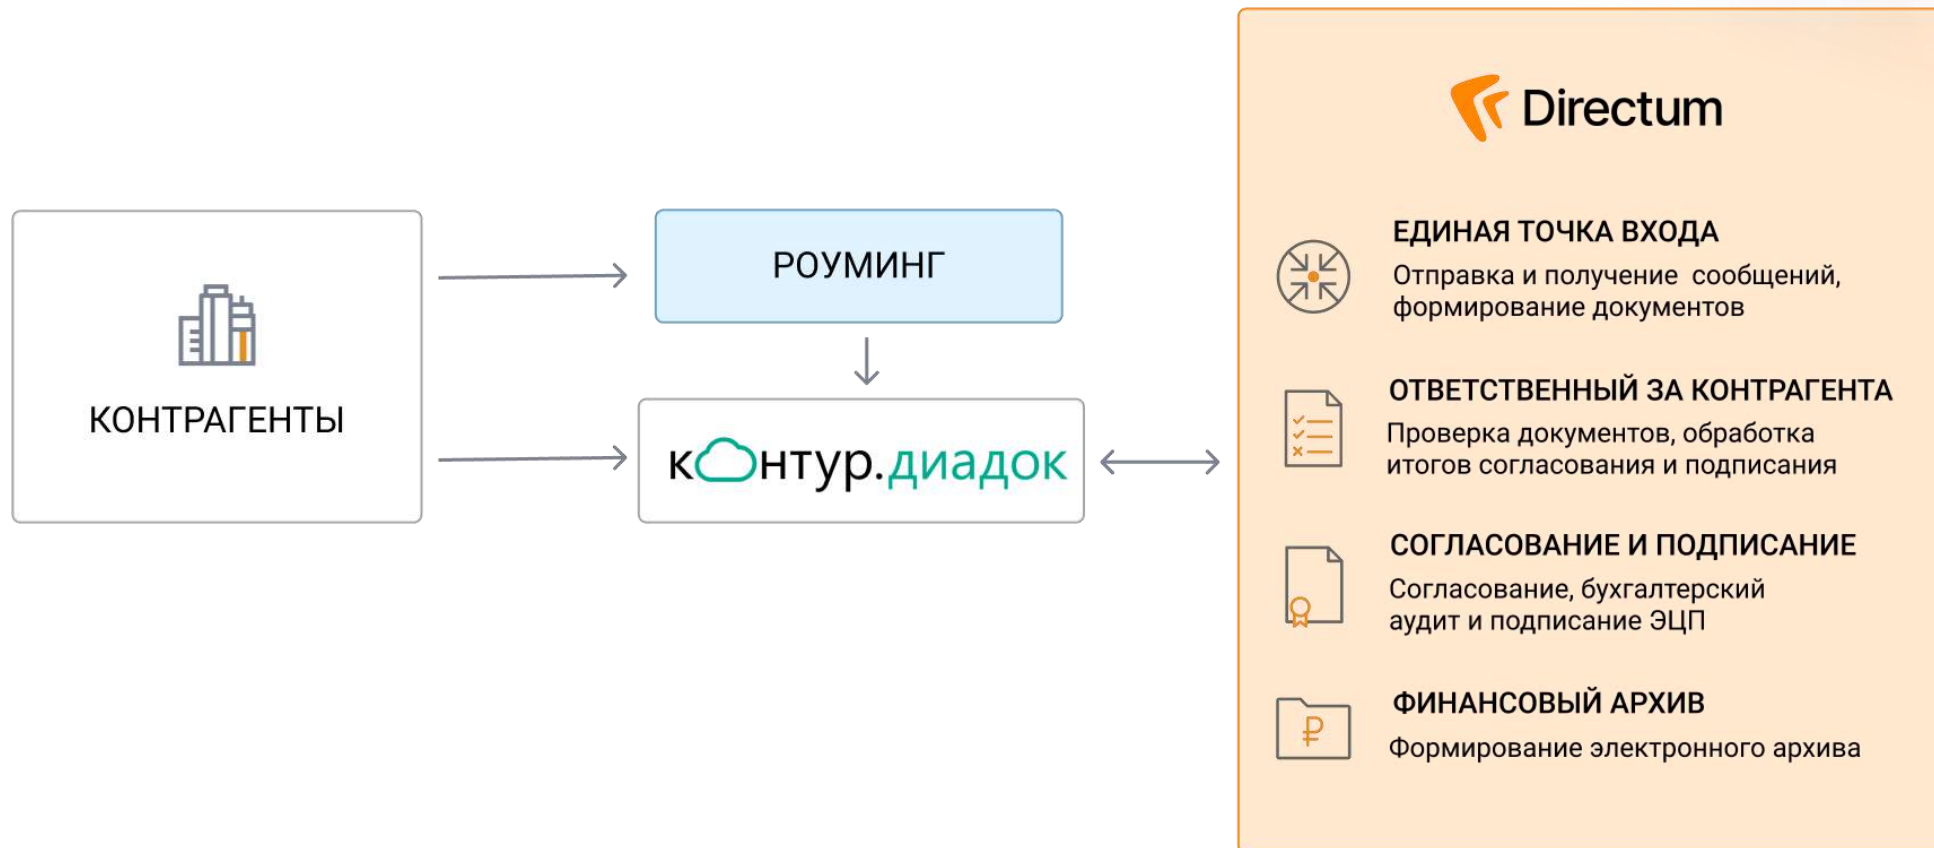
КОНТРАГЕНТЫ

РОУМИНГ

контур.диадок

Directum

ЕДИНАЯ ТОЧКА ВХОДА
Отправка и получение сообщений, формирование документов

ОТВЕТСТВЕННЫЙ ЗА КОНТРАГЕНТА
Проверка документов, обработка итогов согласования и подписания

СОГЛАСОВАНИЕ И ПОДПИСАНИЕ
Согласование, бухгалтерский аудит и подписание ЭЦП

ФИНАНСОВЫЙ АРХИВ
Формирование электронного архива